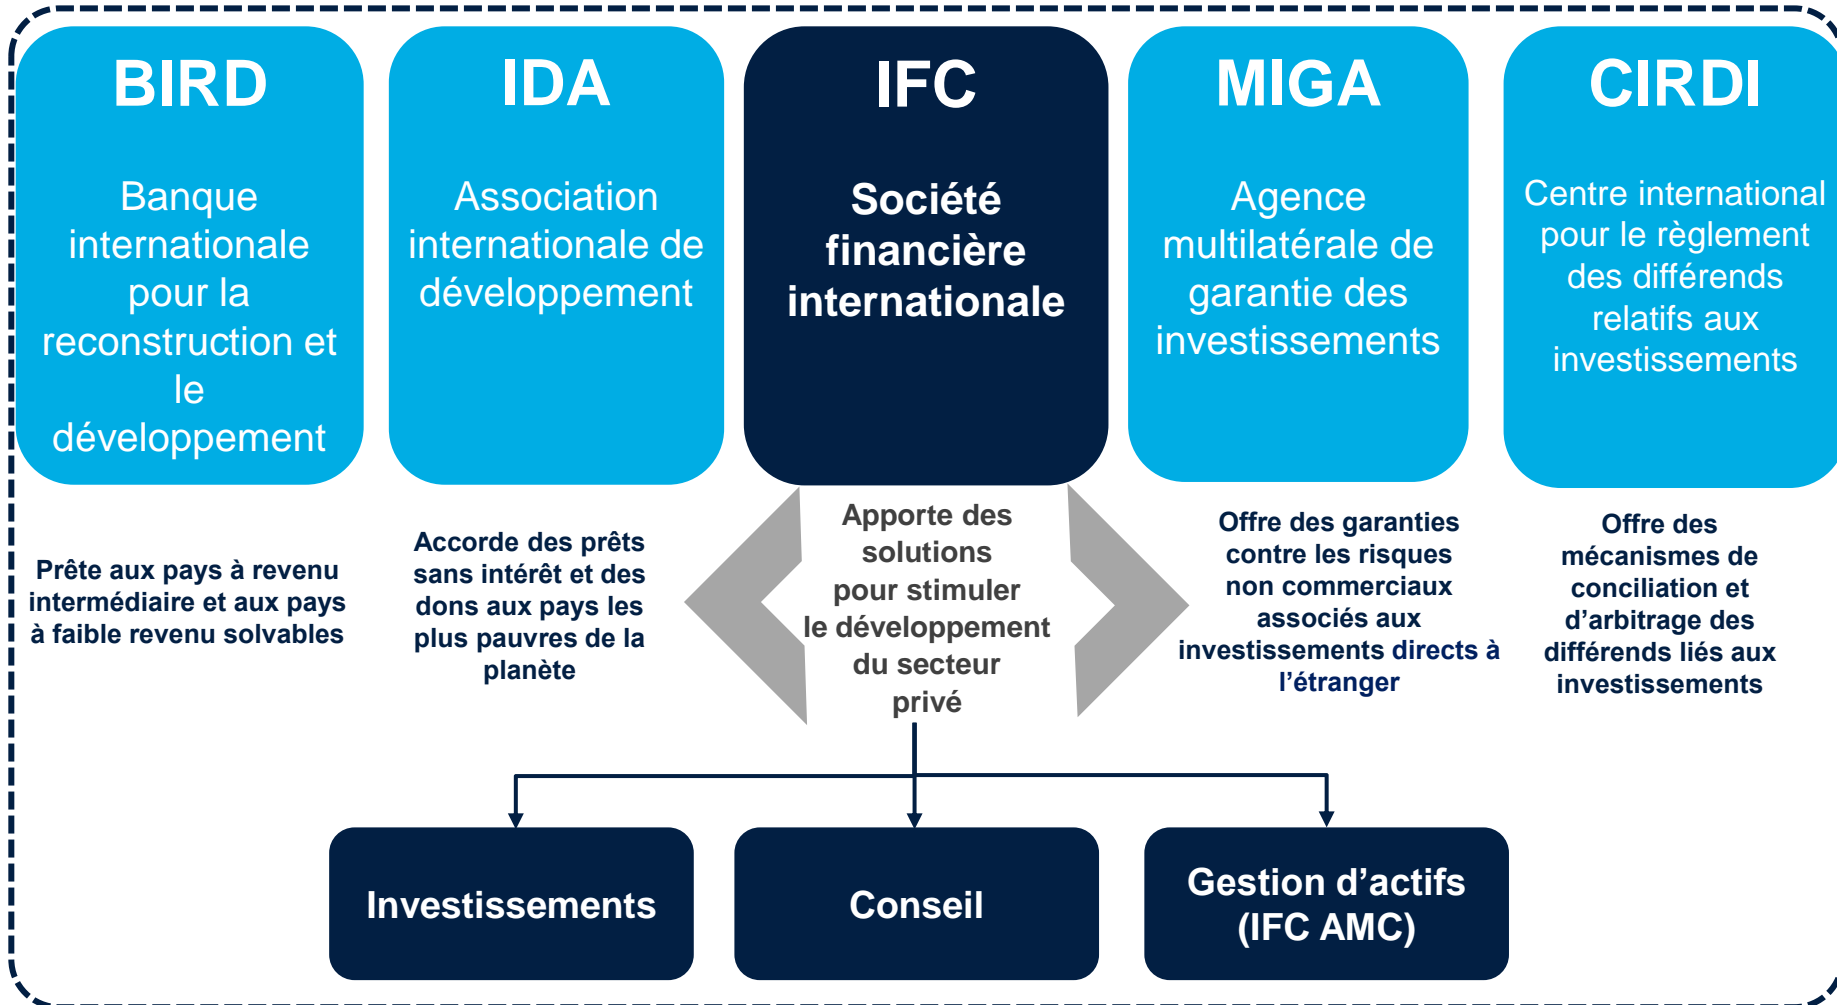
BIRD

Banque internationale pour la reconstruction et le développement

IDA

Association internationale de développement

IFC

Société financière internationale

MIGA

Agence multilatérale de garantie des investissements

CIRDI

Centre international pour le règlement des différends relatifs aux investissements

Prête aux pays à revenu intermédiaire et aux pays à faible revenu solvables

Accorde des prêts sans intérêt et des dons aux pays les plus pauvres de la planète

Apporte des solutions pour stimuler le développement du secteur privé

Offre des garanties contre les risques non commerciaux associés aux investissements directs à l'étranger

Offre des mécanismes de conciliation et d'arbitrage des différends liés aux investissements

Investissements

Conseil

Gestion d'actifs (IFC AMC)